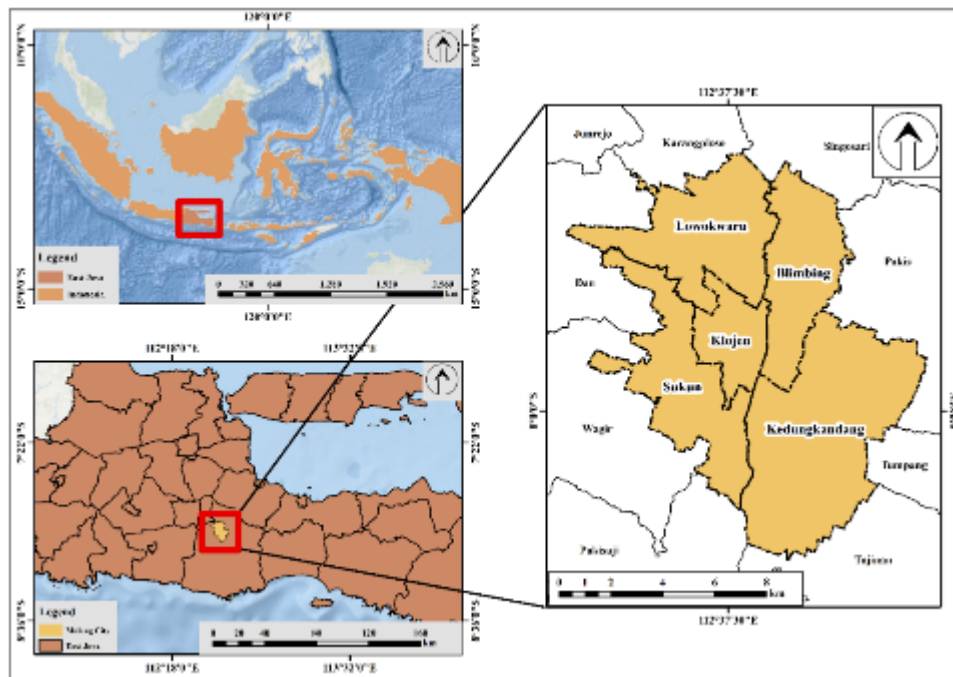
120°0'0"E

10°0'0"N

10°0'0"N

Legend

East Java

Indonesia

0 320 640 1,280 1,920 2,560 km

15°0'0"S

15°0'0"S

120°0'0"E

112°18'0"E

113°32'0"E

7°22'0"S

7°22'0"S

Legend

Malang City

East Java

0 20 40 80 120 160 km

8°35'0"S

8°35'0"S

112°18'0"E

113°32'0"E

112°37'30"E

Junrejo

Karangploso

Singosari

Lowokwaru

Blimbing

Pakis

Dau

Klojen

Sukun

8°0'0"S

8°0'0"S

Wagir

Kedungkandang

Tumpang

Pakisaji

Tajinan

0 1 2 4 6 8 km

112°37'30"E